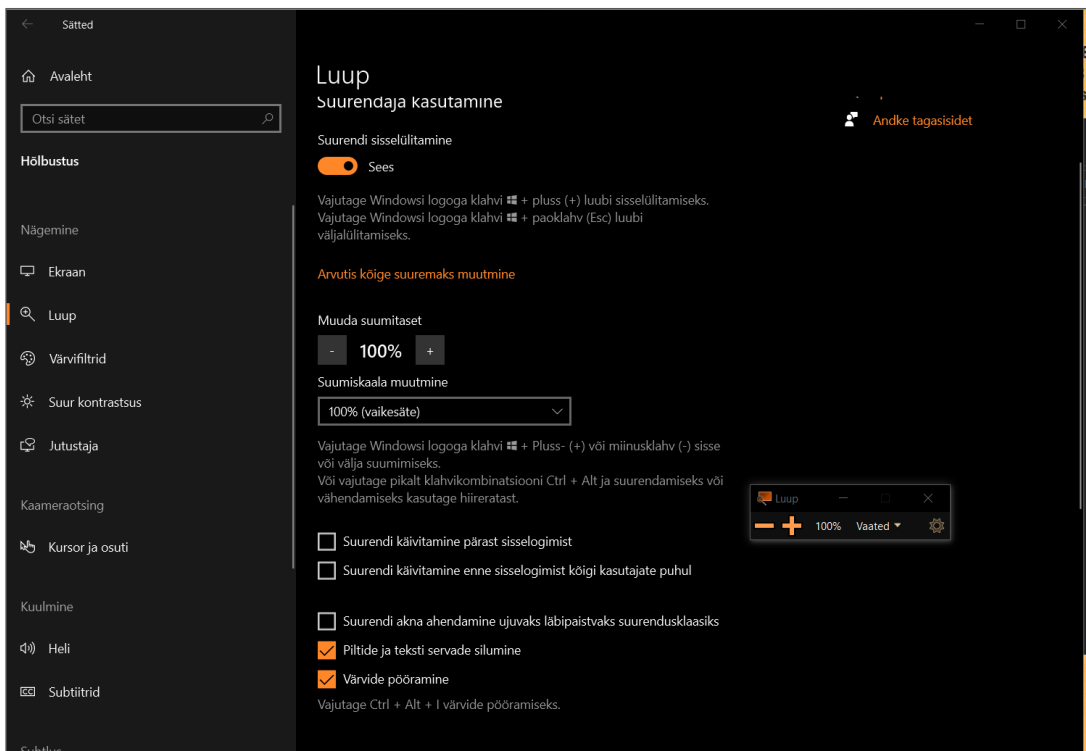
Sätted

Avaleht

Otsi sätet

Hõlbustus

Nägemine

Ekraan

Luup

Värvifiltrid

Suur kontrastsus

Jutustaja

Kaameraotsing

Kursor ja osuti

Kuulmine

Heli

Subtiitrid

Luup

Suurendaja kasutamine

Andke tagasisidet

Suurendi sisselülitamine

Sees

Vajutage Windowsi logoga klahvi ⊞ + pluss (+) luubi sisselülitamiseks. Vajutage Windowsi logoga klahvi ⊞ + paoklahv (Esc) luubi väljalülitamiseks.

Arvutis kõige suuremaks muutmine

Muuda suumitaset

-

100%

+

Suumiskaala muutmine

100% (vaikesäte)

Vajutage Windowsi logoga klahvi ⊞ + Pluss- (+) või miinusklahv (-) sisse või välja suumimiseks.
Või vajutage pikalt klahvikombinatsiooni Ctrl + Alt ja suurendamiseks või vähendamiseks kasutage hiireratast.

Luup

100%

Vaated

Suurendi käivitamine pärast sisselogimist

Suurendi käivitamine enne sisselogimist kõigi kasutajate puhul

Suurendi akna ahendamine ujuvaks läbipaistvaks suurendusklaasiks

Piltide ja teksti servade silumine

Värvide pööramine

Vajutage Ctrl + Alt + I värvide pööramiseks.

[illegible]